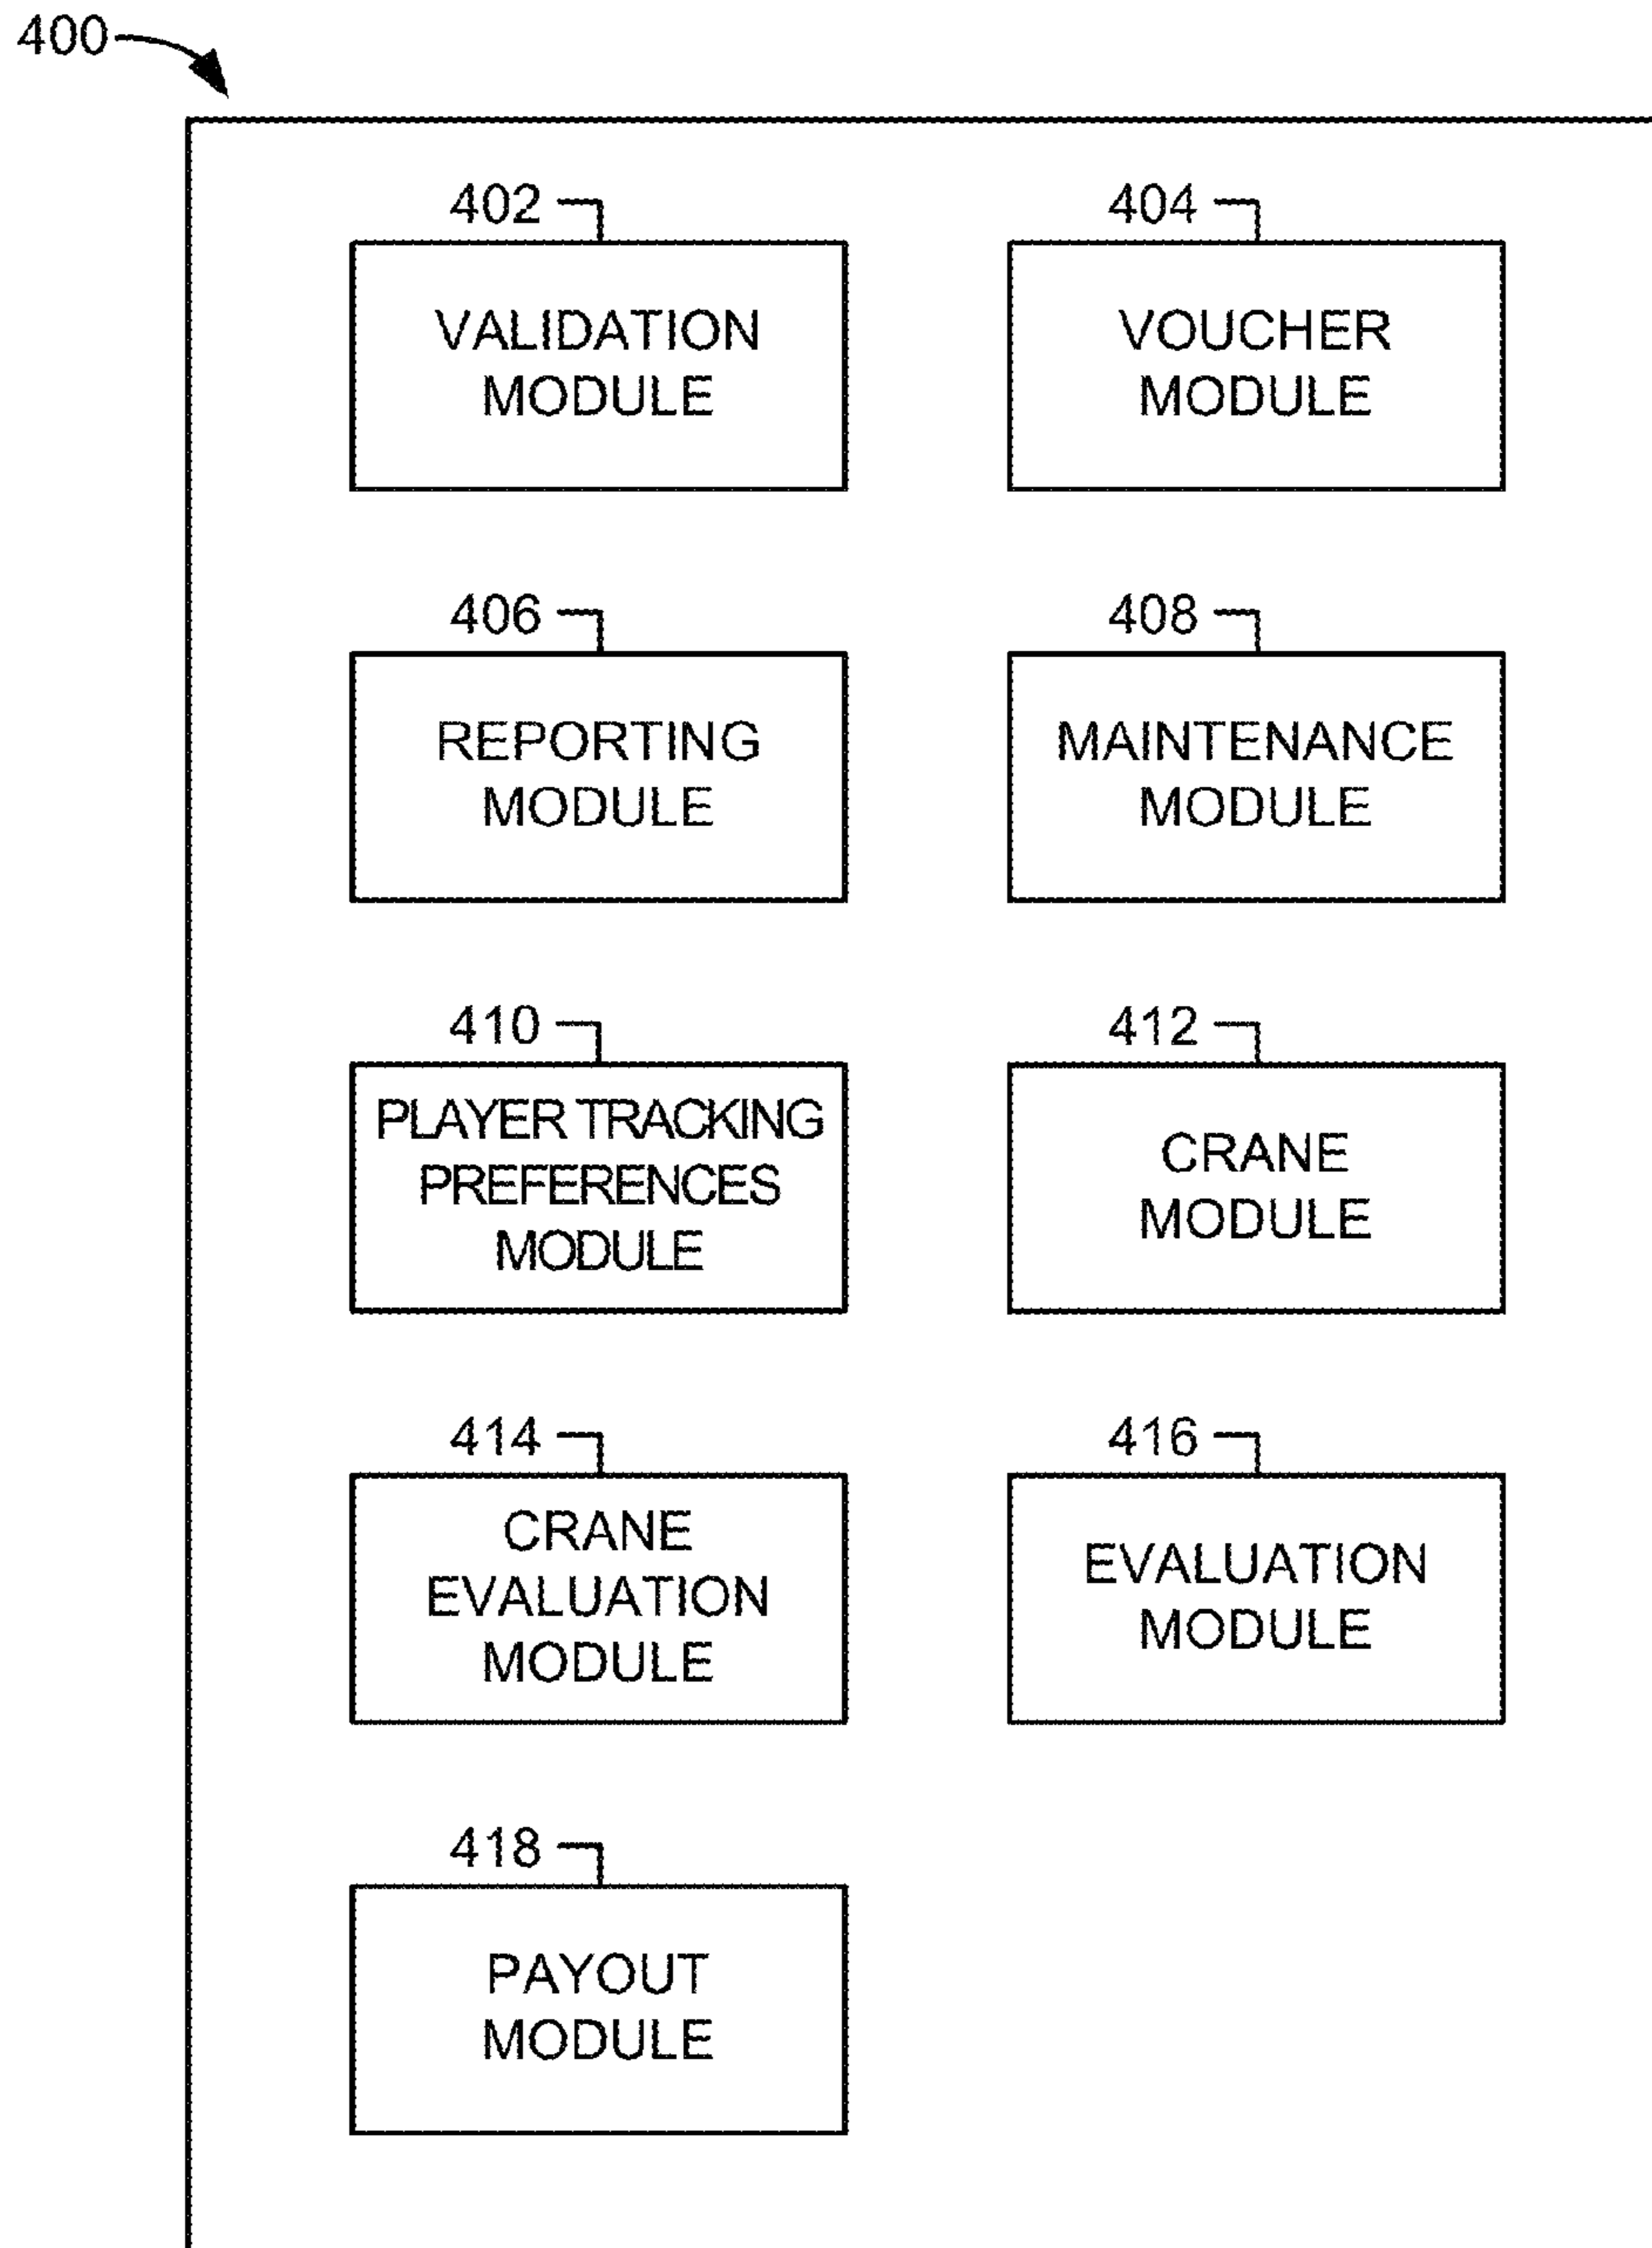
400

402

VALIDATION MODULE

404

VOUCHER MODULE

406

REPORTING MODULE

408

MAINTENANCE MODULE

410

PLAYER TRACKING PREFERENCES MODULE

412

CRANE MODULE

414

CRANE EVALUATION MODULE

416

EVALUATION MODULE

418

PAYOUT MODULE